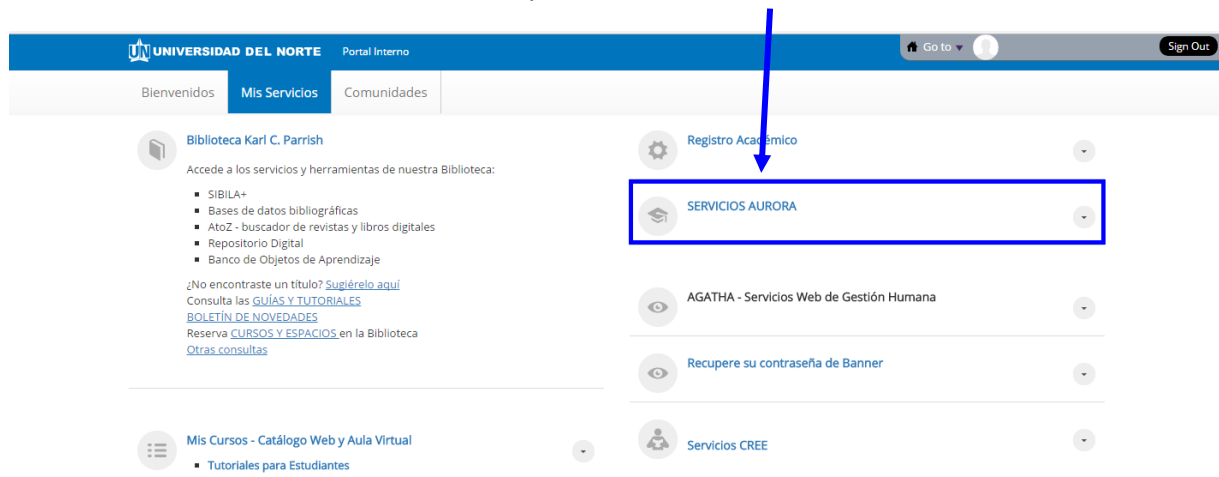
UN UNIVERSIDAD DEL NORTE Portal Interno

Go to

Sign Out

Bienvenidos Mis Servicios Comunidades

Biblioteca Karl C. Parrish

Accede a los servicios y herramientas de nuestra Biblioteca:

- SIBILA+
- Bases de datos bibliográficas
- AtoZ - buscador de revistas y libros digitales
- Repositorio Digital
- Banco de Objetos de Aprendizaje

¿No encontraste un título? Sugiérelo aquí
Consulta las GUÍAS Y TUTORIALES
BOLETÍN DE NOVEDADES
Reserva CURSOS Y ESPACIOS en la Biblioteca
Otras consultas

Mis Cursos - Catálogo Web y Aula Virtual

- Tutoriales para Estudiantes

Registro Académico

SERVICIOS AURORA

AGATHA - Servicios Web de Gestión Humana

Recupere su contraseña de Banner

Servicios CREE